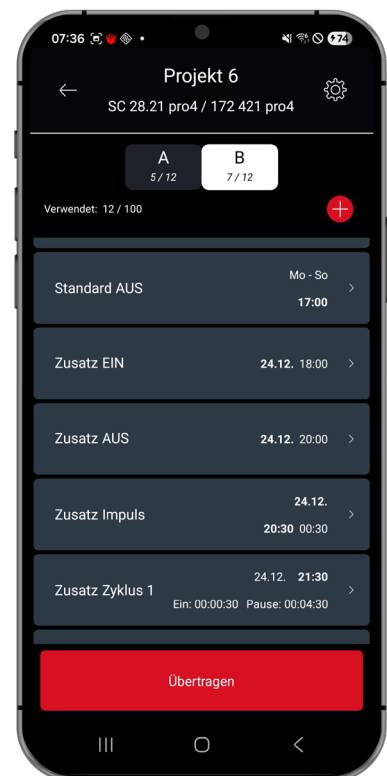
07:36

74

Projekt 6

SC 28.21 pro4 / 172 421 pro4

A
5 / 12

B
7 / 12

Verwendet: 12 / 100

Standard AUS
Mo - So
17:00

Zusatz EIN
24.12. 18:00

Zusatz AUS
24.12. 20:00

Zusatz Impuls
24.12.
20:30 00:30

Zusatz Zyklus 1
24.12. 21:30
Ein: 00:00:30 Pause: 00:04:30

Übertragen